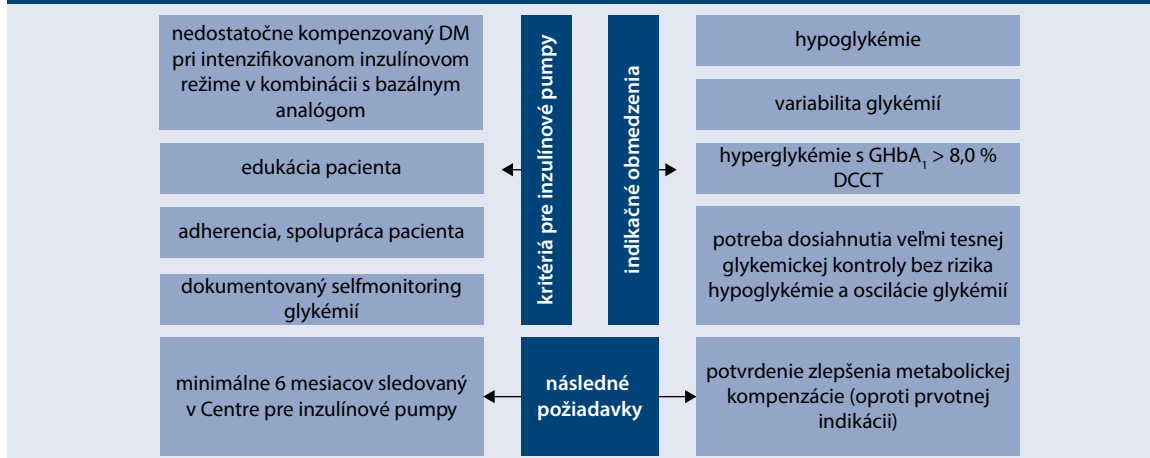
nedostatočne kompenzovaný DM pri intenzifikovanom inzulínovom režime v kombinácii s bazálnym analógom

edukácia pacienta

adherencia, spolupráca pacienta

dokumentovaný selfmonitoring glykémií

kritériá pre inzulínové pumpy

indikačné obmedzenia

hypoglykémie

variabilita glykémií

hyperglykémie s GHbA$_1$ > 8,0 % DCCT

potreba dosiahnutia veľmi tesnej glykemickej kontroly bez rizika hypoglykémie a oscilácie glykémií

minimálne 6 mesiacov sledovaný v Centre pre inzulínové pumpy

následné požiadavky

potvrdenie zlepšenia metabolickej kompenzácie (oproti prvotnej indikácii)